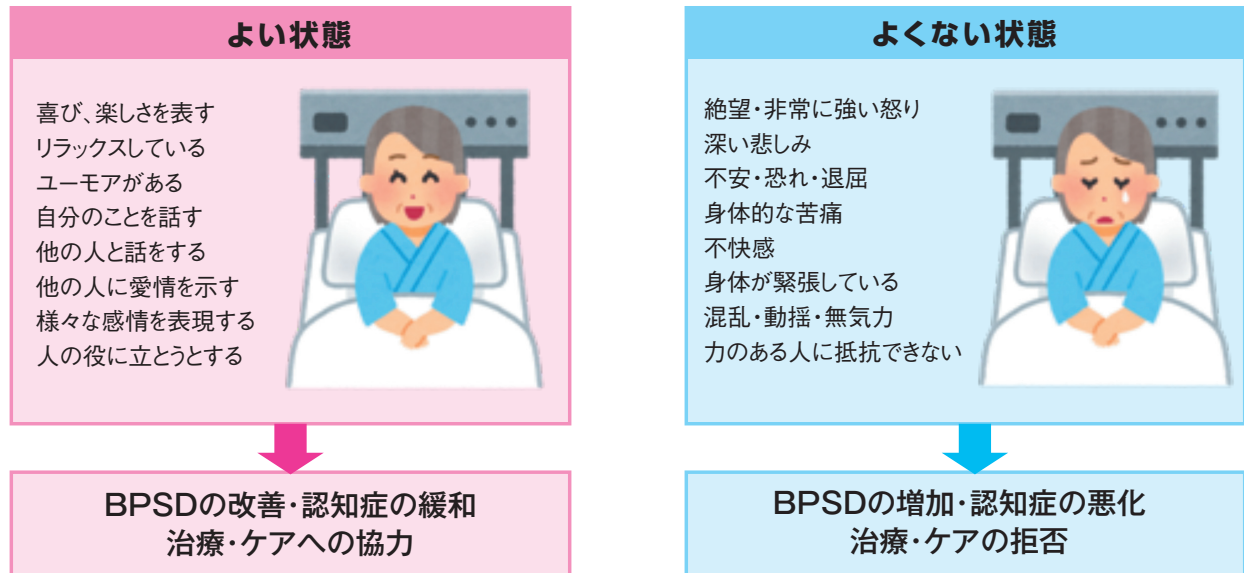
よい状態

喜び、楽しさを表す
リラックスしている
ユーモアがある
自分のことを話す
他の人と話をする
他の人に愛情を示す
様々な感情を表現する
人の役に立とうとする

BPSDの改善・認知症の緩和
治療・ケアへの協力

よくない状態

絶望・非常に強い怒り
深い悲しみ
不安・恐れ・退屈
身体的な苦痛
不快感
身体が緊張している
混乱・動揺・無気力
力のある人に抵抗できない

BPSDの増加・認知症の悪化
治療・ケアの拒否